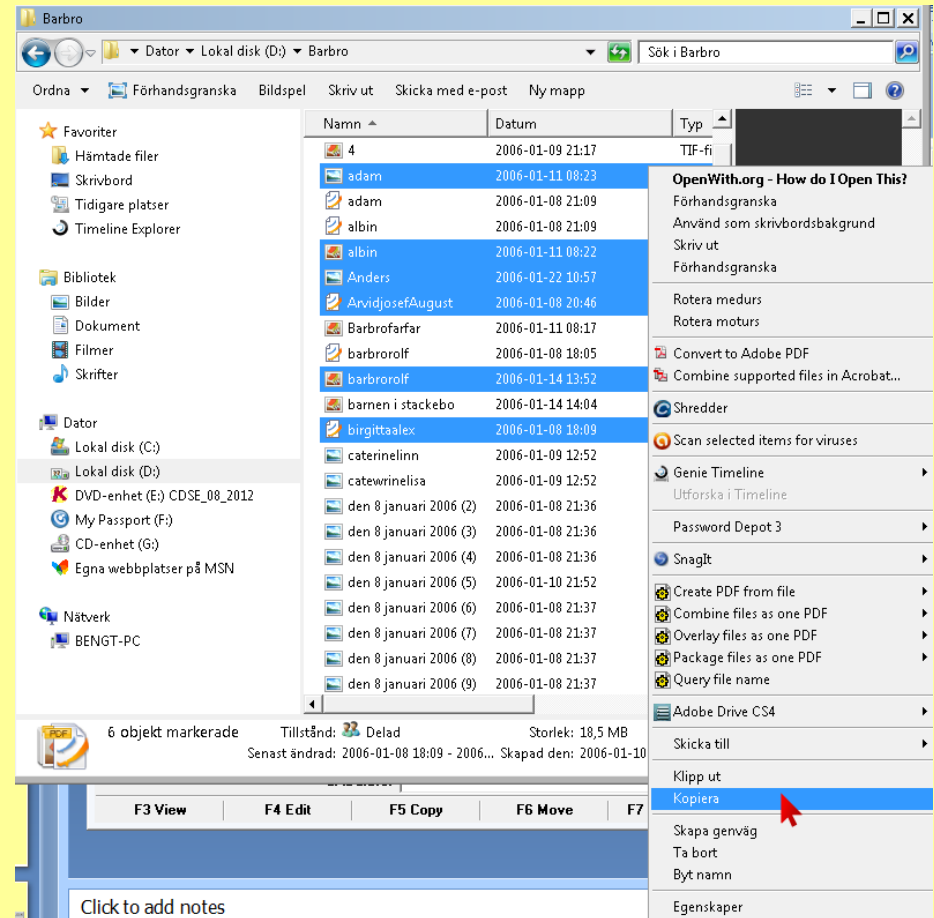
Barbro

Dator ▸ Lokal disk (D:) ▸ Barbro

Sök i Barbro

Ordna ▾ Förhandsgranska Bildspel Skriv ut Skicka med e-post Ny mapp

Favoriter
Hämtade filer
Skrivbord
Tidigare platser
Timeline Explorer

Bibliotek
Bilder
Dokument
Filmer
Skrifter

Dator
Lokal disk (C:)
Lokal disk (D:)
DVD-enhet (E:) CDSE_08_2012
My Passport (F:)
CD-enhet (G:)
Egna webbplatser på MSN

Nätverk
BENGT-PC

| Namn | Datum | Typ |
|---|---|---|
| 4 | 2006-01-09 21:17 | TIF-fi |
| adam | 2006-01-11 08:23 | |
| adam | 2006-01-08 21:09 | |
| albin | 2006-01-08 21:09 | |
| albin | 2006-01-11 08:22 | |
| Anders | 2006-01-22 10:57 | |
| ArvidjosefAugust | 2006-01-08 20:46 | |
| Barbrofarfar | 2006-01-11 08:17 | |
| barbrorolf | 2006-01-08 18:05 | |
| barbrorolf | 2006-01-14 13:52 | |
| barnen i stackebo | 2006-01-14 14:04 | |
| birgittaalex | 2006-01-08 18:09 | |
| caterinelinn | 2006-01-09 12:52 | |
| catewrinelisa | 2006-01-09 12:52 | |
| den 8 januari 2006 (2) | 2006-01-08 21:36 | |
| den 8 januari 2006 (3) | 2006-01-08 21:36 | |
| den 8 januari 2006 (4) | 2006-01-08 21:36 | |
| den 8 januari 2006 (5) | 2006-01-10 21:52 | |
| den 8 januari 2006 (6) | 2006-01-08 21:37 | |
| den 8 januari 2006 (7) | 2006-01-08 21:37 | |
| den 8 januari 2006 (8) | 2006-01-08 21:37 | |
| den 8 januari 2006 (9) | 2006-01-08 21:37 | |

6 objekt markerade Tillstånd: Delad Storlek: 18,5 MB
Senast ändrad: 2006-01-08 18:09 - 2006... Skapad den: 2006-01-10

OpenWith.org - How do I Open This?
Förhandsgranska
Använd som skrivbordsbakgrund
Skriv ut
Förhandsgranska
Rotera medurs
Rotera moturs
Convert to Adobe PDF
Combine supported files in Acrobat...
Shredder
Scan selected items for viruses
Genie Timeline
Utforska i Timeline
Password Depot 3
SnagIt
Create PDF from file
Combine files as one PDF
Overlay files as one PDF
Package files as one PDF
Query file name
Adobe Drive CS4
Skicka till
Klipp ut
Kopiera
Skapa genväg
Ta bort
Byt namn
Egenskaper

F3 View F4 Edit F5 Copy F6 Move F7

Click to add notes